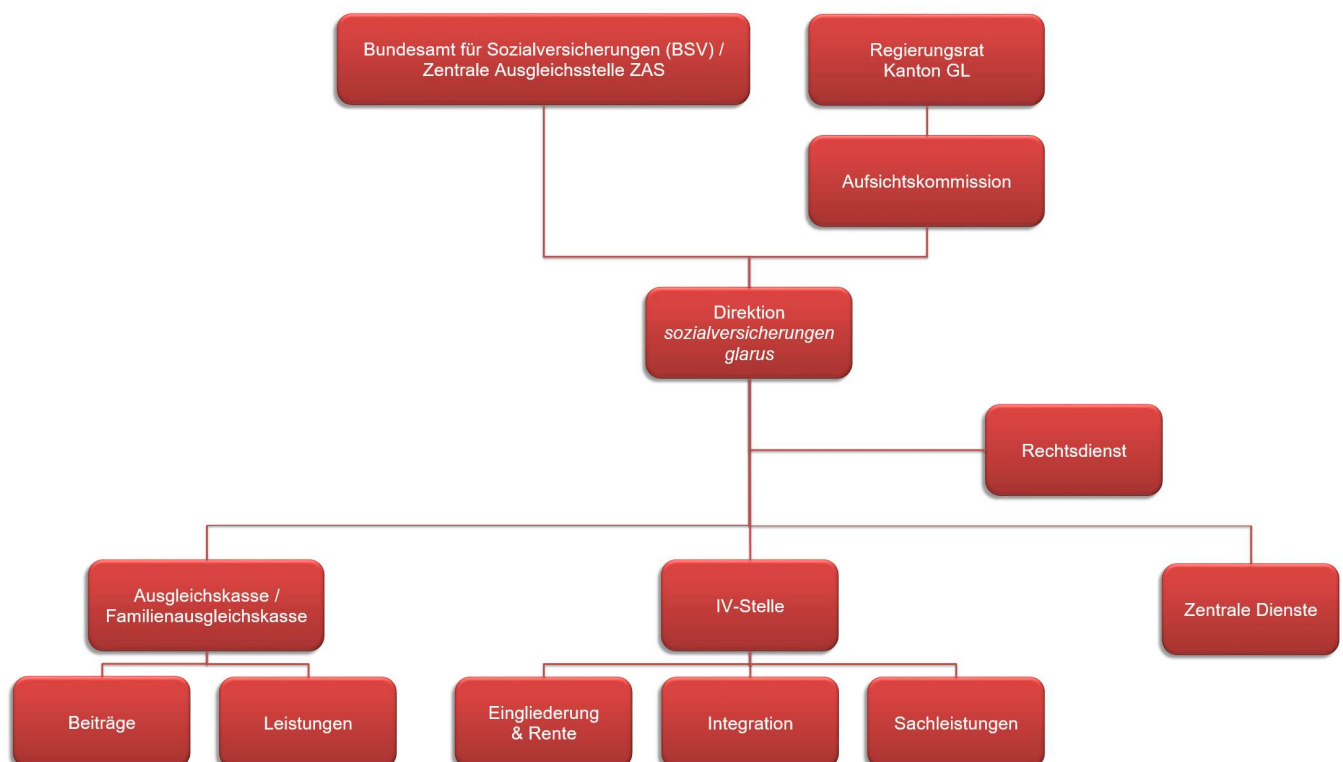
Bundesamt für Sozialversicherungen (BSV) / Zentrale Ausgleichsstelle ZAS

Regierungsrat Kanton GL

Aufsichtskommission

Direktion *sozialversicherungen glarus*

Rechtsdienst

Ausgleichskasse / Familienausgleichskasse

IV-Stelle

Zentrale Dienste

Beiträge

Leistungen

Eingliederung & Rente

Integration

Sachleistungen